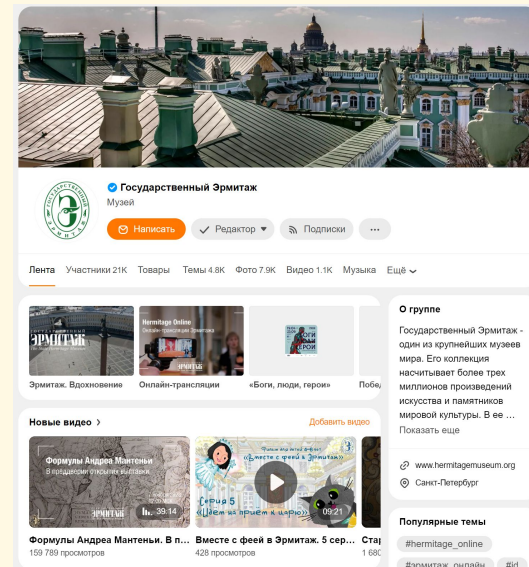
Государственный Эрмитаж
Музей
Написать
Редактор
Подписки
...

Лента Участники 21K Товары Темы 4.8K Фото 7.9K Видео 1.1K Музыка Ещё

ЭРМИТАЖ
Эрмитаж. Вдохновение
Hermitage Online
Онлайн-трансляции Эрмитажа
Онлайн-трансляции
«Боги, люди, герои»
Побе

О группе
Государственный Эрмитаж - один из крупнейших музеев мира. Его коллекция насчитывает более трех миллионов произведений искусства и памятников мировой культуры. В ее ...
Показать еще

www.hermitagemuseum.org
Санкт-Петербург

Новые видео
Добавить видео
Формулы Андреа Мантеньи
В преддверии открытия выставки
39:14
Формулы Андреа Мантеньи. В п...
159 789 просмотров
«Вместе с феей в Эрмитаж»
Серия 5
09:21
Вместе с феей в Эрмитаж. 5 сер...
428 просмотров
Стар
1 680

Популярные темы
#hermitage_online
#эрмитаж_онлайн
#id